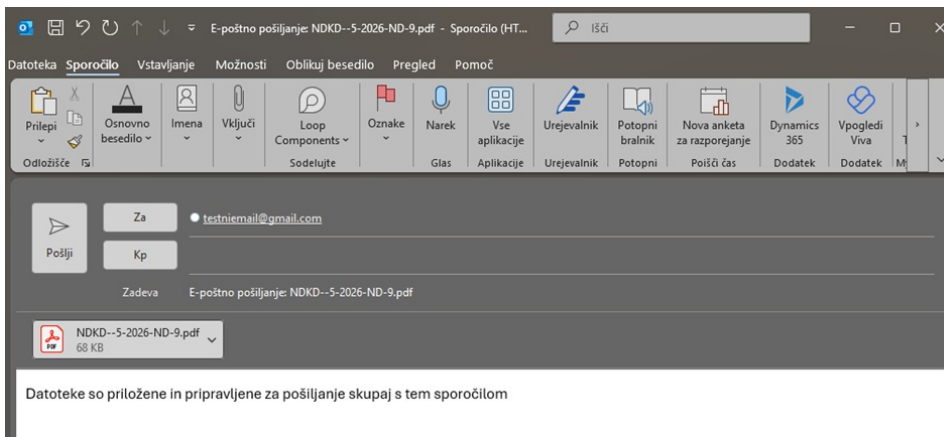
E-poštno pošiljanje: NDKD--5-2026-ND-9.pdf - Sporočilo (HT...

Išči

Datoteka Sporočilo Vstavljanje Možnosti Oblikuj besedilo Pregled Pomoč

Prilepi
Odložišče

Osnovno besedilo

Imena

Vključi

Loop Components
Sodelujte

Oznake

Narek
Glas

Vse aplikacije
Aplikacije

Urejevalnik
Urejevalnik

Potopni bralnik
Potopni

Nova anketa za razporejanje
Poišči čas

Dynamics 365
Dodatek

Vpogledi Viva
Dodatek

Pošlji

Za

Kp

testniemail@gmail.com

Zadeva

E-poštno pošiljanje: NDKD--5-2026-ND-9.pdf

NDKD--5-2026-ND-9.pdf
68 KB

Datoteke so priložene in pripravljene za pošiljanje skupaj s tem sporočilom